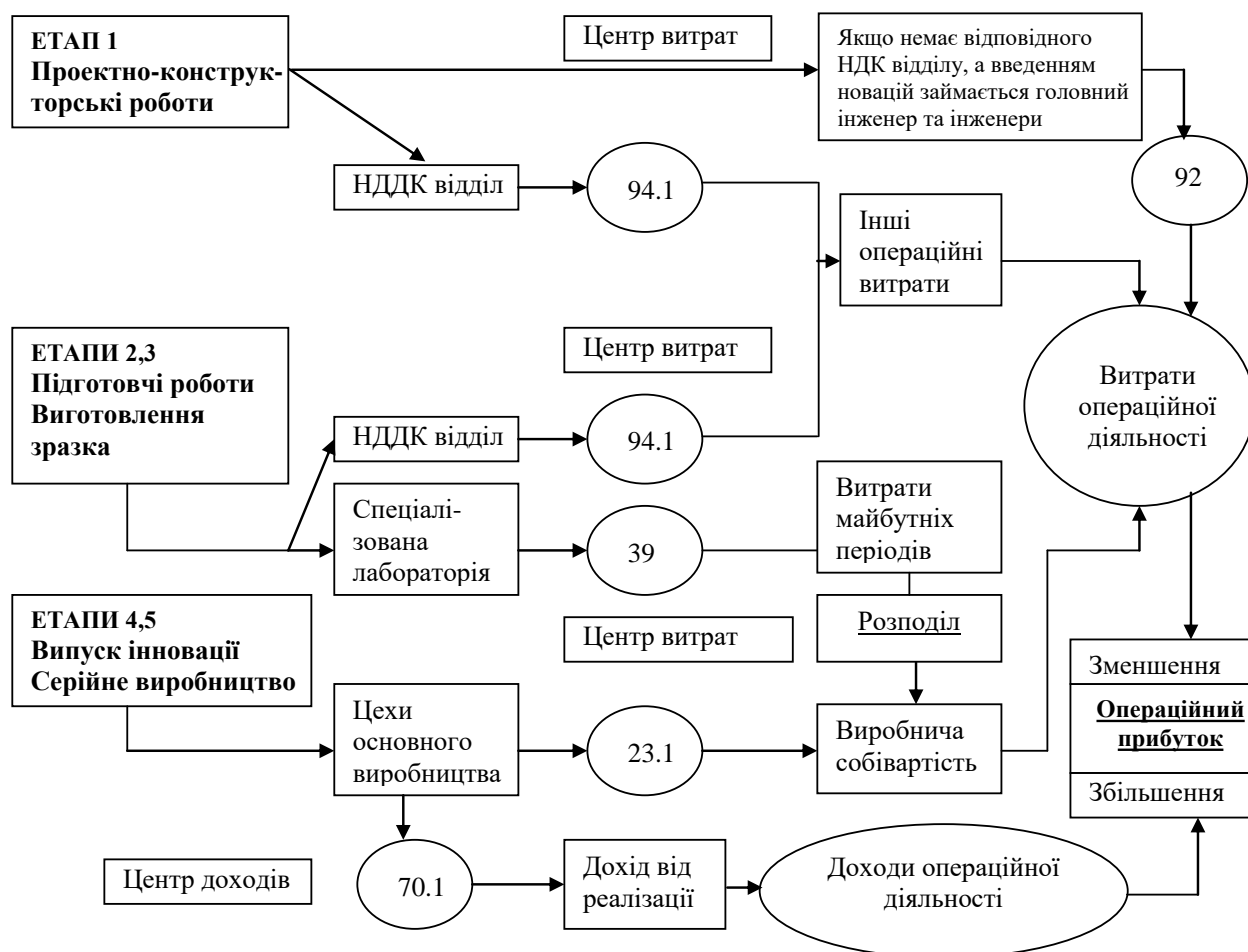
ЕТАП 1
Проектно-конструкторські роботи

Центр витрат

Якщо немає відповідного НДК відділу, а введенням новацій займається головний інженер та інженери

НДДК відділ

94.1

92

Інші операційні витрати

ЕТАПИ 2,3
Підготовчі роботи
Виготовлення зразка

Центр витрат

Витрати операційної діяльності

НДДК відділ

94.1

Спеціалізована лабораторія

39

Витрати майбутніх періодів

ЕТАПИ 4,5
Випуск інновації
Серійне виробництво

Центр витрат

Розподіл

Зменшення

Операційний прибуток

Збільшення

Цехи основного виробництва

23.1

Виробнича собівартість

Центр доходів

70.1

Дохід від реалізації

Доходи операційної діяльності